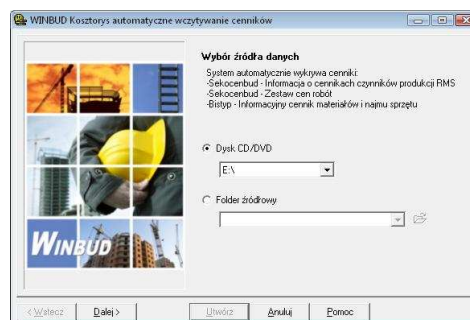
WINBUD Kosztorys automatyczne wczytywanie cenników

Wybór źródła danych

System automatycznie wykrywa cenniki:
-Sekocenbud - Informacja o cennikach czynników produkcji RMS
-Sekocenbud - Zestaw cen robót
-Bistyp - Informacyjny cennik materiałów i najmu sprzętu

Dysk CD/DVD

E:\

Folder źródłowy

WINBUD

< Wstecz
Dalej >
Utwórz
Anuluj
Pomoc